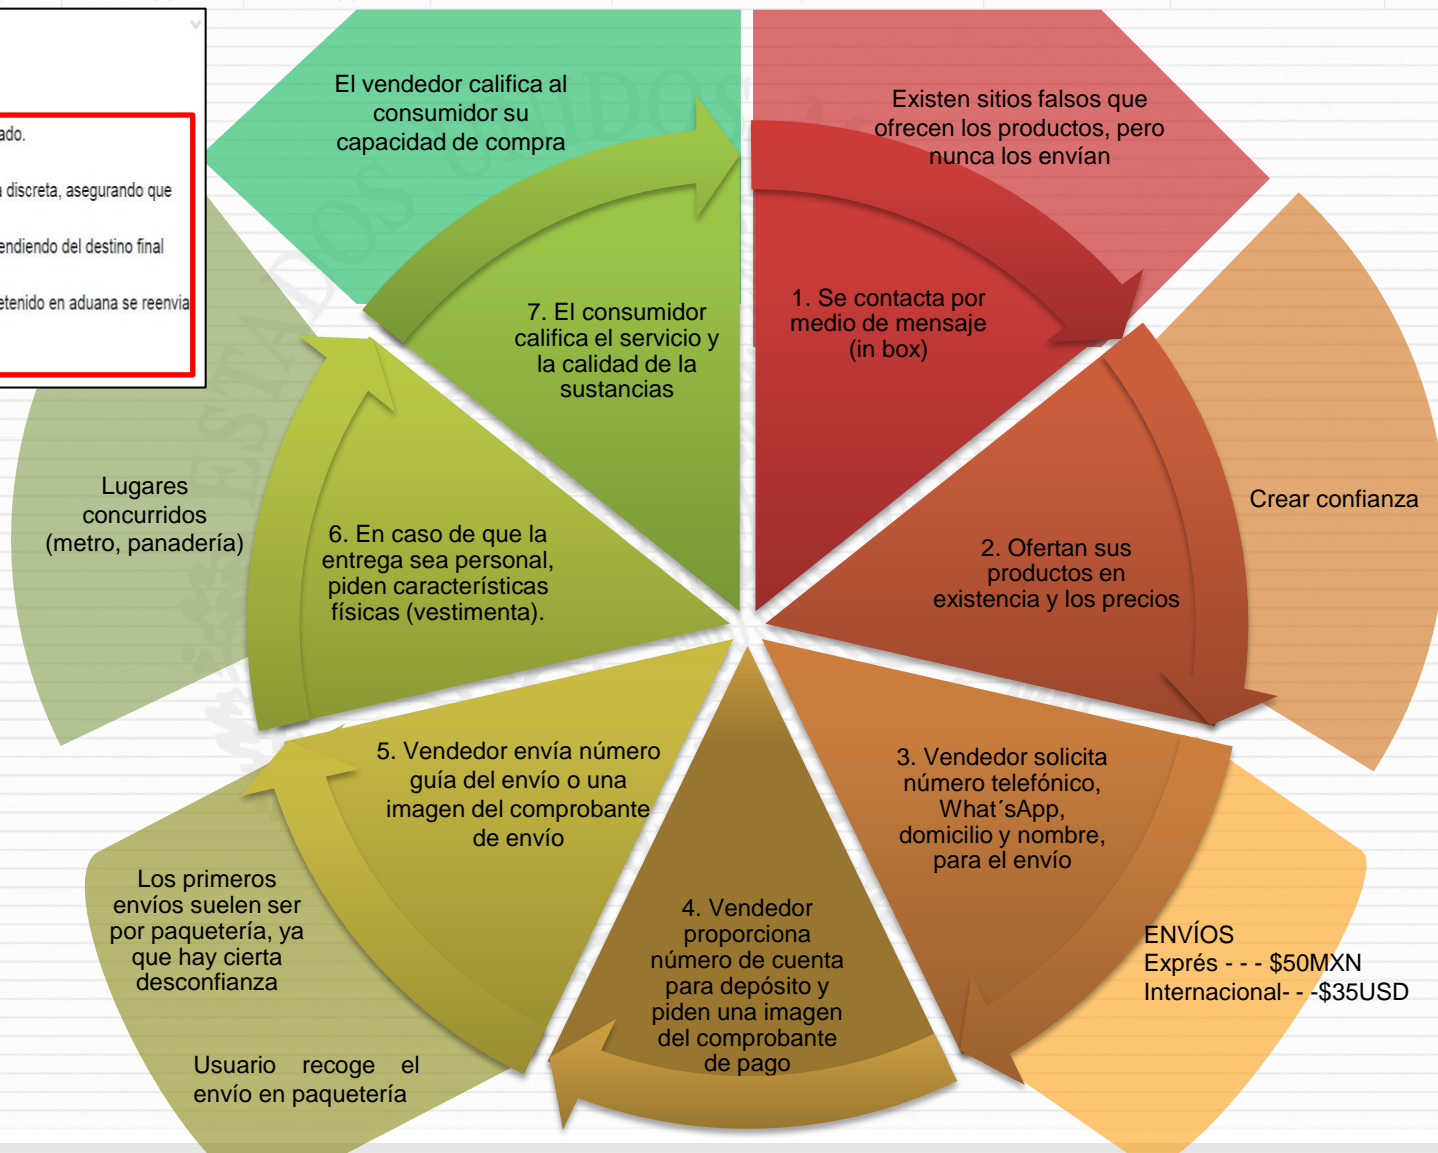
ado.

discreta, asegurando que

endiendo del destino final

etenido en aduana se reenvia

El vendedor califica al consumidor su capacidad de compra

Existen sitios falsos que ofrecen los productos, pero nunca los envían

7. El consumidor califica el servicio y la calidad de la sustancias

1. Se contacta por medio de mensaje (in box)

Crear confianza

Lugares concurridos (metro, panadería)

6. En caso de que la entrega sea personal, piden características físicas (vestimenta).

2. Ofertan sus productos en existencia y los precios

5. Vendedor envía número guía del envío o una imagen del comprobante de envío

3. Vendedor solicita número telefónico, What´sApp, domicilio y nombre, para el envío

Los primeros envíos suelen ser por paquetería, ya que hay cierta desconfianza

4. Vendedor proporciona número de cuenta para depósito y piden una imagen del comprobante de pago

ENVÍOS
Exprés - - - $50MXN
Internacional- - -$35USD

Usuario recoge el envío en paquetería